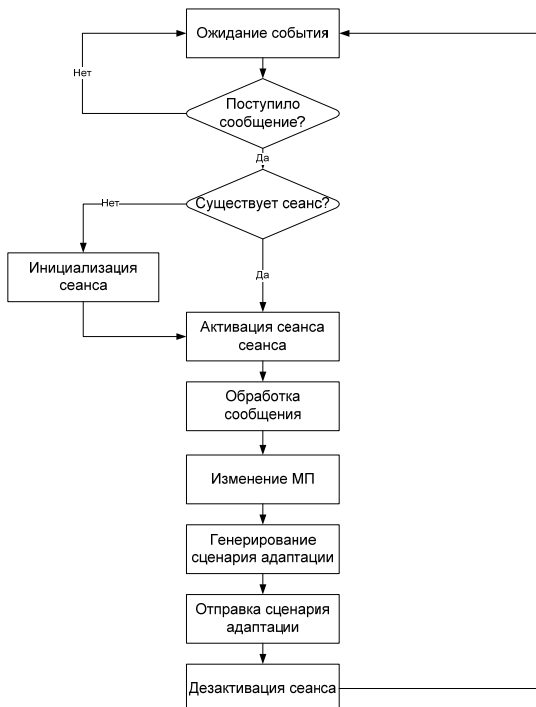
Ожидание события

Нет

Поступило сообщение?

Да

Нет

Существует сеанс?

Инициализация сеанса

Да

Активация сеанса сеанса

Обработка сообщения

Изменение МП

Генерирование сценария адаптации

Отправка сценария адаптации

Дезактивация сеанса